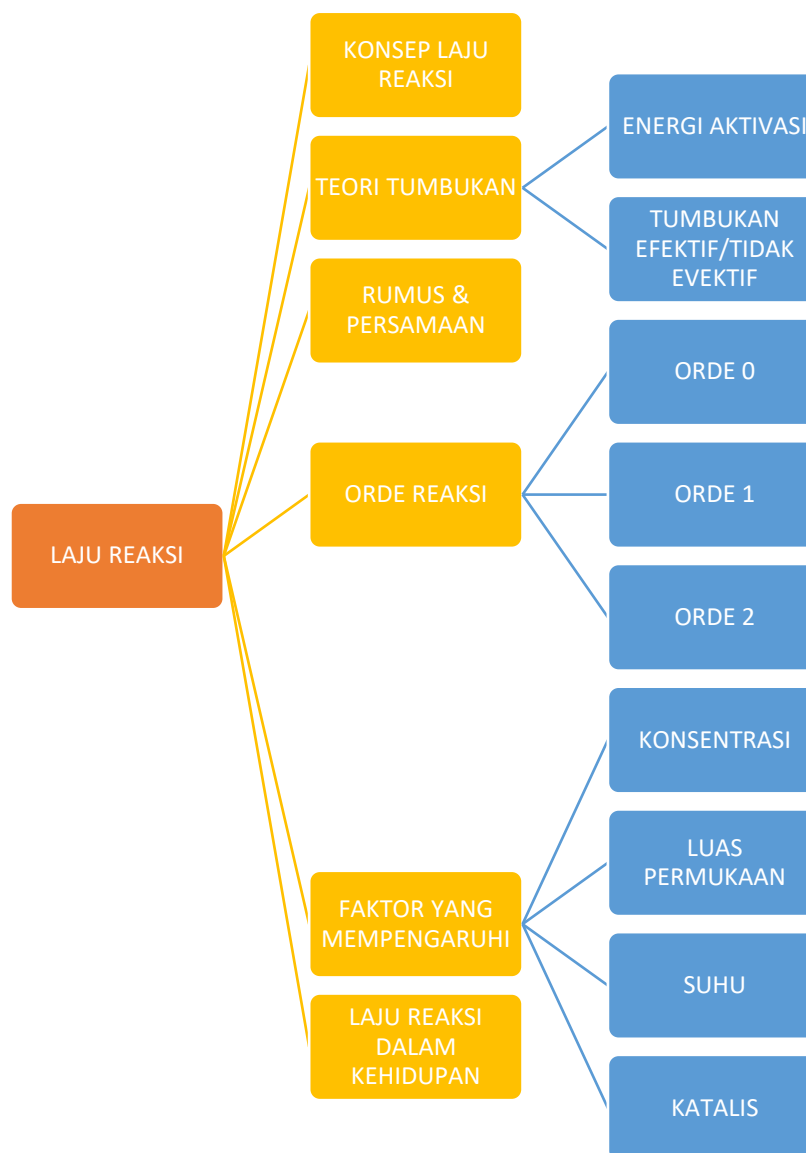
LAJU REAKSI

KONSEP LAJU REAKSI

TEORI TUMBUKAN

ENERGI AKTIVASI

TUMBUKAN EFEKTIF/TIDAK EVEKTIF

RUMUS & PERSAMAAN

ORDE REAKSI

ORDE 0

ORDE 1

ORDE 2

FAKTOR YANG MEMPENGARUHI

KONSENTRASI

LUAS PERMUKAAN

SUHU

KATALIS

LAJU REAKSI DALAM KEHIDUPAN